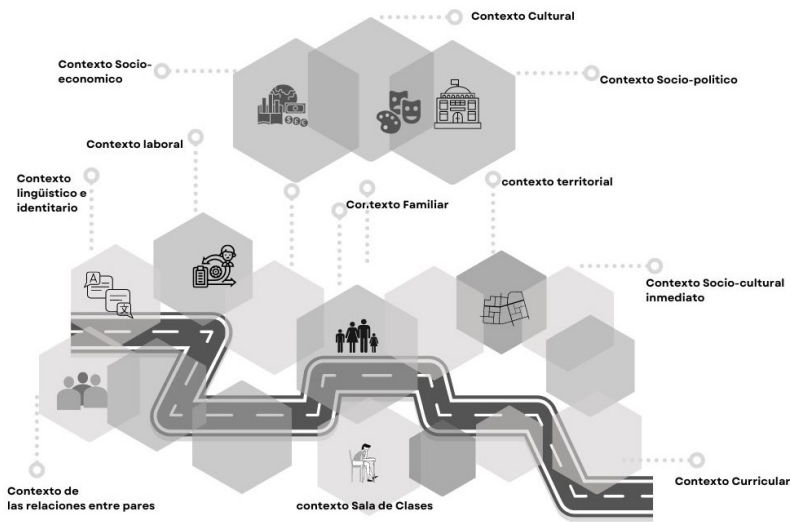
Contexto Cultural

Contexto Socio-economico

Contexto Socio-politico

Contexto laboral

Contexto lingüistico e identitario

Contexto Familiar

contexto territorial

Contexto Socio-cultural inmediato

Contexto de las relaciones entre pares

contexto Sala de Clases

Contexto Curricular